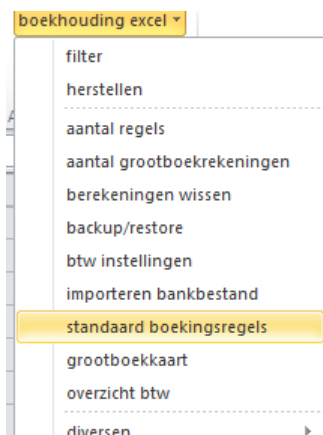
boekhouding excel

filter
herstellen
aantal regels
aantal grootboekrekeningen
berekeningen wissen
backup/restore
btw instellingen
importeren bankbestand
standaard boekingsregels
grootboekkaart
overzicht btw
diversen